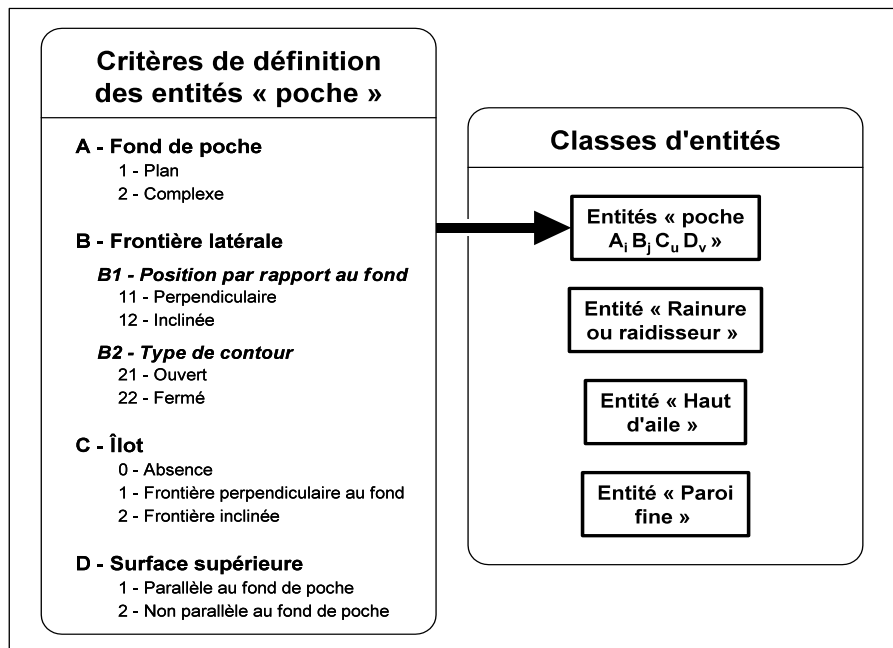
Critères de définition des entités « poche »

A - Fond de poche
1 - Plan
2 - Complexe

B - Frontière latérale
B1 - Position par rapport au fond
11 - Perpendiculaire
12 - Inclinée
B2 - Type de contour
21 - Ouvert
22 - Fermé

C - Îlot
0 - Absence
1 - Frontière perpendiculaire au fond
2 - Frontière inclinée

D - Surface supérieure
1 - Parallèle au fond de poche
2 - Non parallèle au fond de poche

Classes d'entités

Entités « poche $A_i$ $B_j$ $C_u$ $D_v$ »

Entité « Rainure ou raidisseur »

Entité « Haut d'aile »

Entité « Paroi fine »